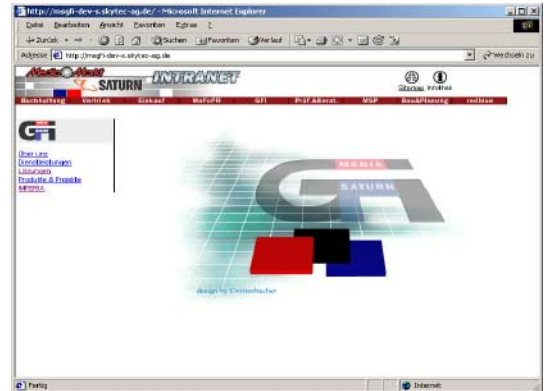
http://msgfi-dev-s.skytec-ag.de/ - Microsoft Internet Explorer

Datei Bearbeiten Ansicht Favoriten Extras ?

Zurück Suchen Favoriten Verlauf

Adresse http://msgfi-dev-s.skytec-ag.de Wechseln zu

Media Markt SATURN INTRANET

Sitemap Infoline

Buchhaltung Vertrieb Einkauf MaFoPR GFI Prüf.Abteil. MSP Bau&Planung redblue

GFI

Über uns
Dienstleistungen
Lösungen
Produkte & Projekte
IMPRESSUM

MEDIA SATURN

GFI

design by Emmelbacher

Fertig Internet